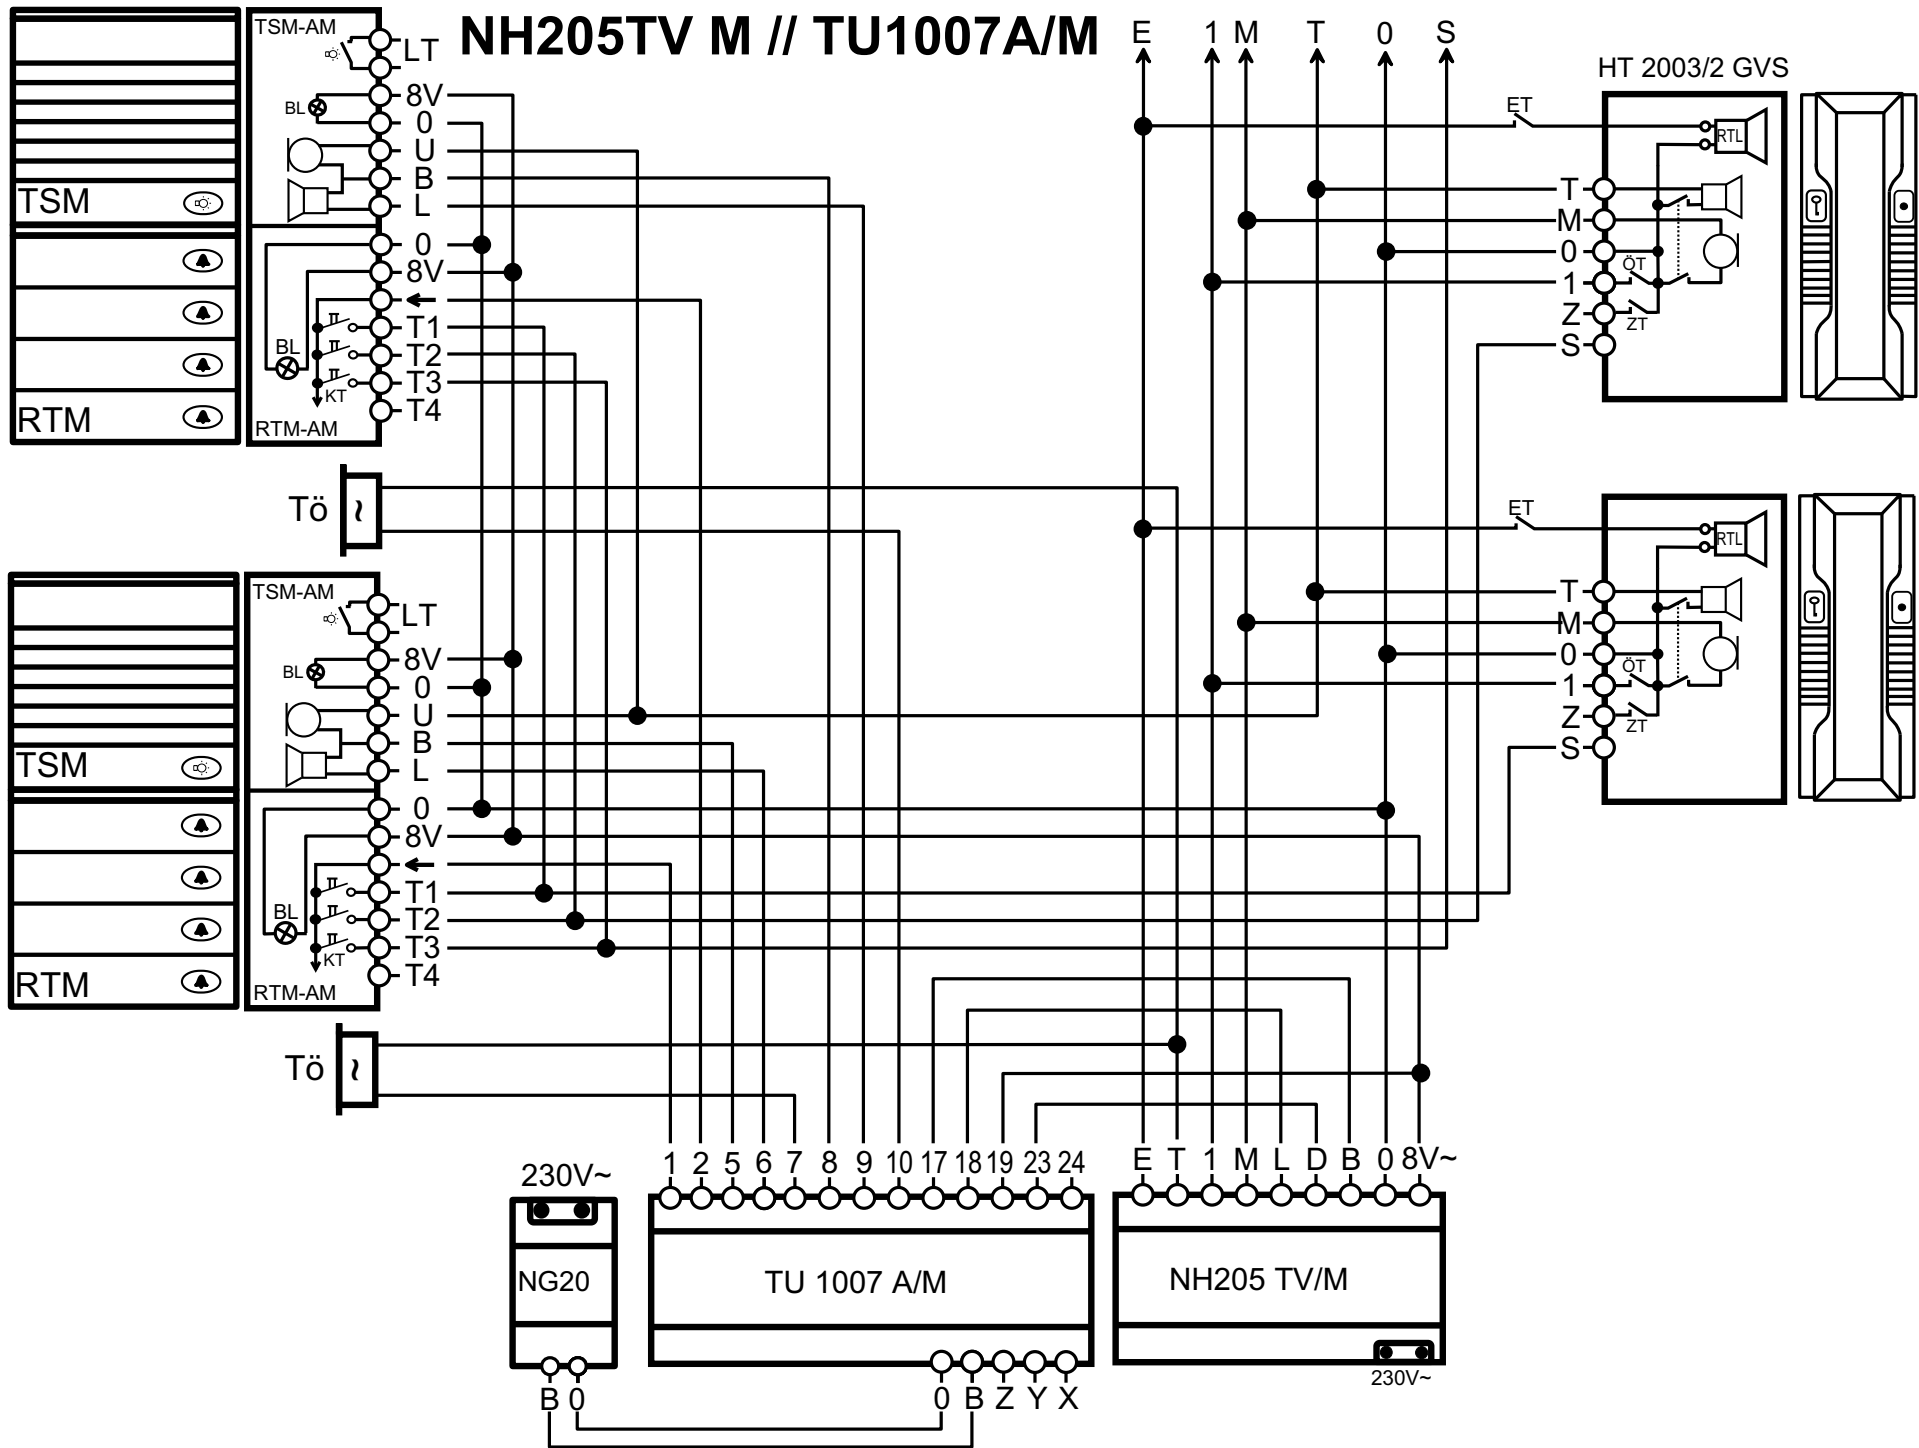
NH205TV M // TU1007A/M

TSM-AM
LT
8V
BL
0
U
B
L
TSM
0
8V
T1
T2
T3
T4
BL
KT
RTM
RTM-AM

E 1 M T 0 S

HT 2003/2 GVS
ET
RTL
T
M
0
1
ÖT
Z
ZT
S

Tö

TSM-AM
LT
8V
BL
0
U
B
L
TSM
0
8V
T1
T2
T3
T4
BL
KT
RTM
RTM-AM

ET
RTL
T
M
0
1
ÖT
Z
ZT
S

Tö

230V~
NG20
B 0

1 2 5 6 7 8 9 10 17 18 19 23 24
TU 1007 A/M
0 B Z Y X

E T 1 M L D B 0 8V~
NH205 TV/M
230V~